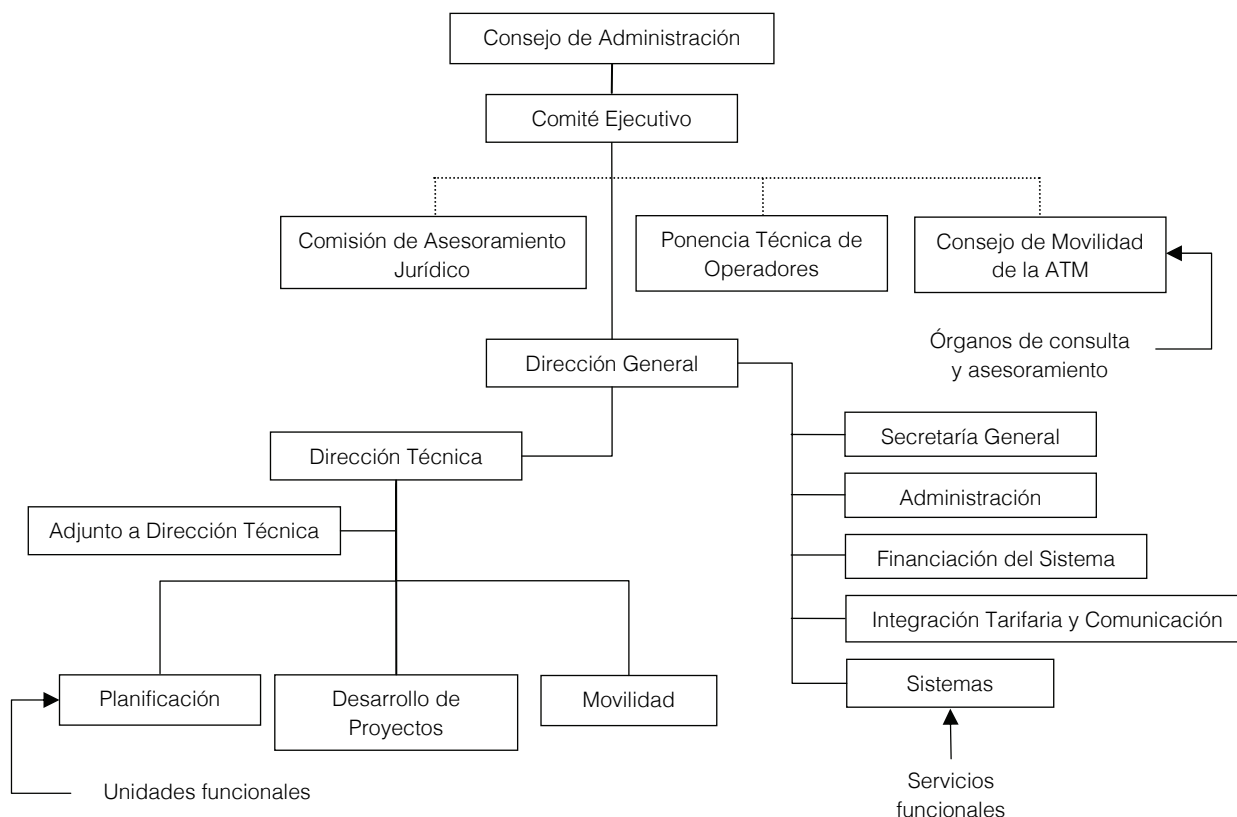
Consejo de Administración

Comité Ejecutivo

Comisión de Asesoramiento Jurídico

Ponencia Técnica de Operadores

Consejo de Movilidad de la ATM

Órganos de consulta y asesoramiento

Dirección General

Dirección Técnica

Adjunto a Dirección Técnica

Secretaría General

Administración

Financiación del Sistema

Integración Tarifaria y Comunicación

Sistemas

Planificación

Desarrollo de Proyectos

Movilidad

Unidades funcionales

Servicios funcionales